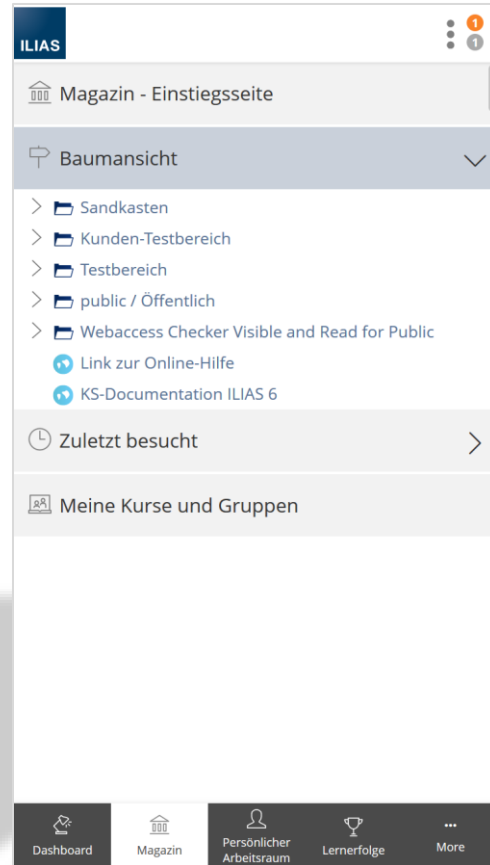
ILIAS

1
1

Magazin - Einstiegsseite

Baumansicht

Sandkasten
Kunden-Testbereich
Testbereich
public / Öffentlich
Webaccess Checker Visible and Read for Public
Link zur Online-Hilfe
KS-Documentation ILIAS 6

Zuletzt besucht

Meine Kurse und Gruppen

Dashboard
Magazin
Persönlicher Arbeitsraum
Lernerfolge
...
More